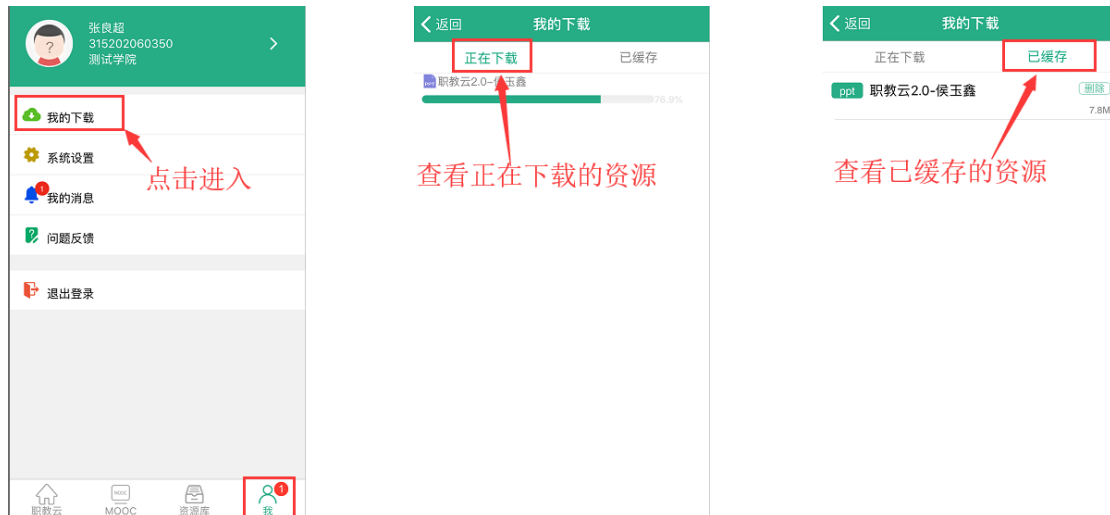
?
张良超
315202060350
测试学院

我的下载
系统设置
1
我的消息
问题反馈
退出登录
点击进入

职教云
MOOC
资源库
1
我

返回
我的下载
正在下载
已缓存
职教云2.0-侯玉鑫
76.9%
查看正在下载的资源

返回
我的下载
正在下载
已缓存
ppt 职教云2.0-侯玉鑫
删除
7.8M
查看已缓存的资源